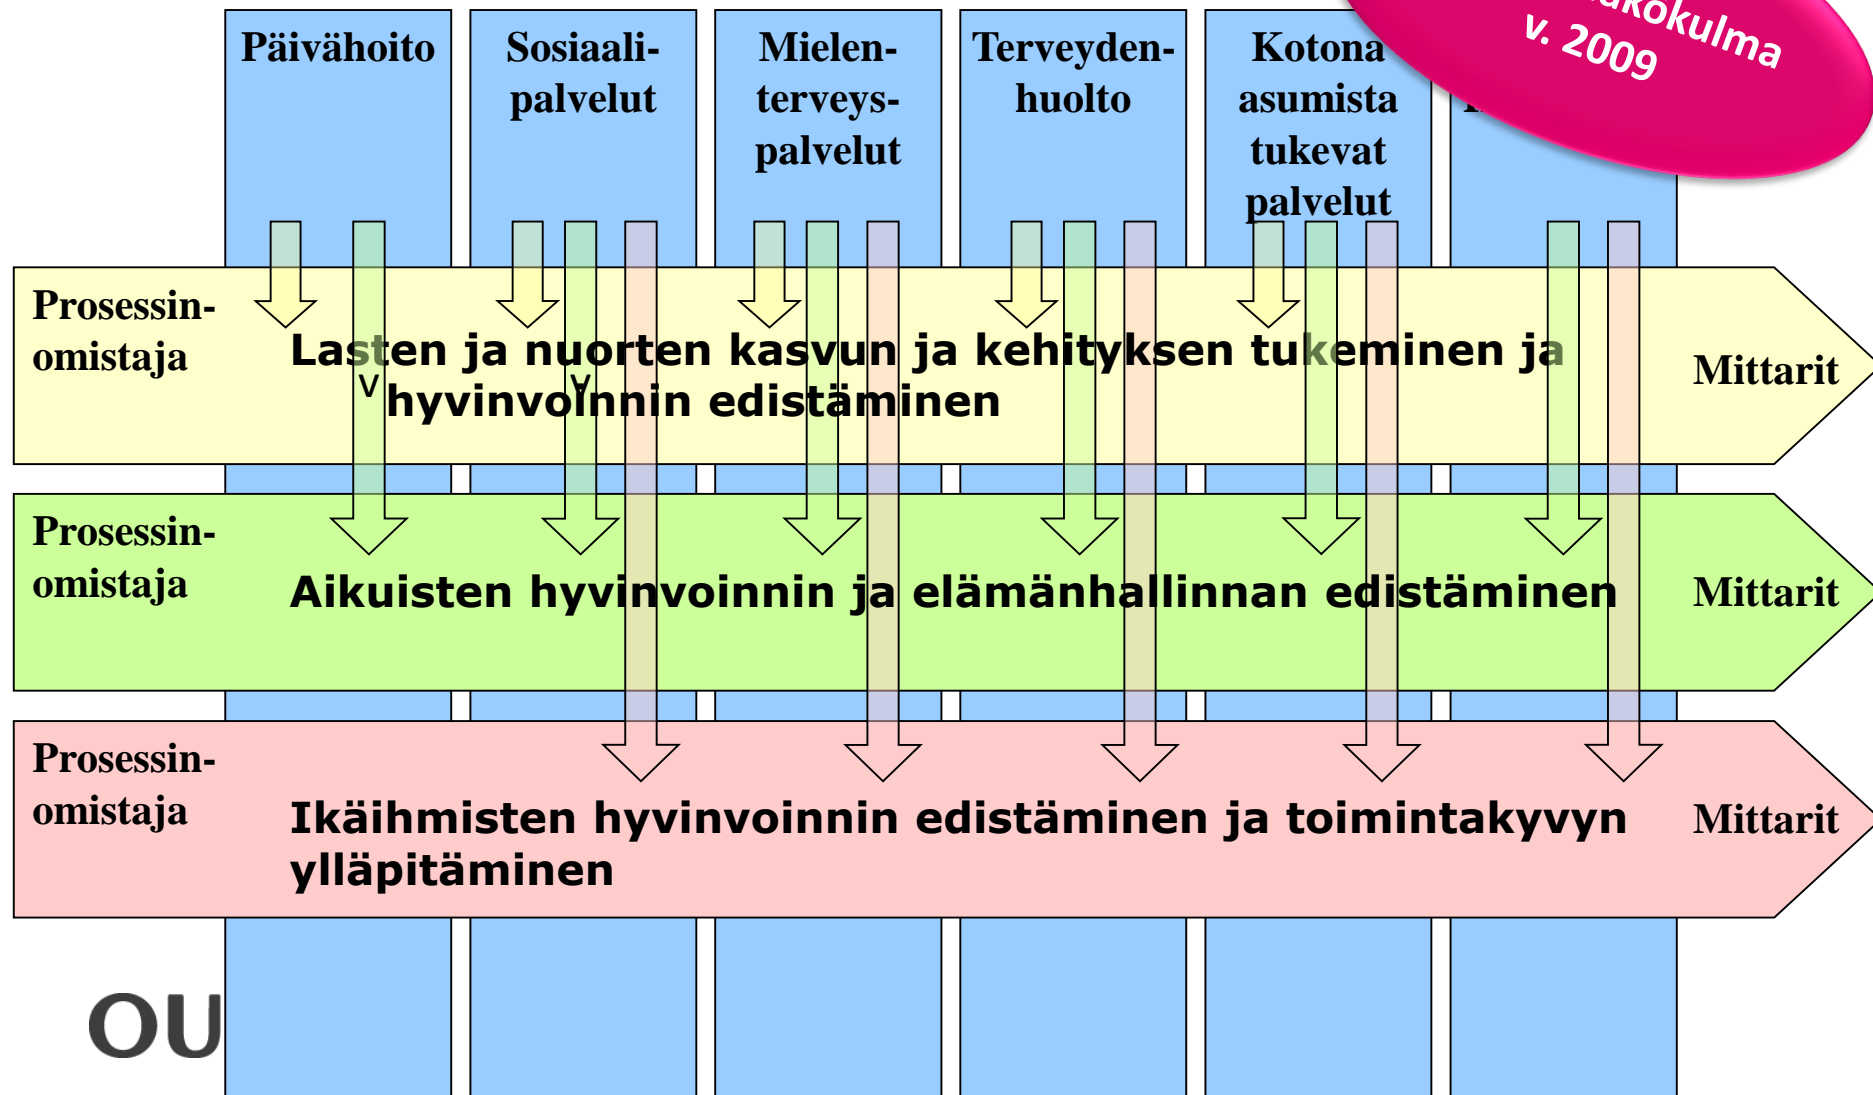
Päivähoito

Sosiaalipalvelut

Mielenterveyspalvelut

Terveydenhuolto

Kotona asumista tukevat palvelut

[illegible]

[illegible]kokulma v. 2009

Prosessinomistaja

Lasten ja nuorten kasvun ja kehityksen tukeminen ja hyvinvoinnin edistäminen

Mittarit

Prosessinomistaja

Aikuisten hyvinvoinnin ja elämänhallinnan edistäminen

Mittarit

Prosessinomistaja

Ikäihmisten hyvinvoinnin edistäminen ja toimintakyvyn ylläpitäminen

Mittarit

OU